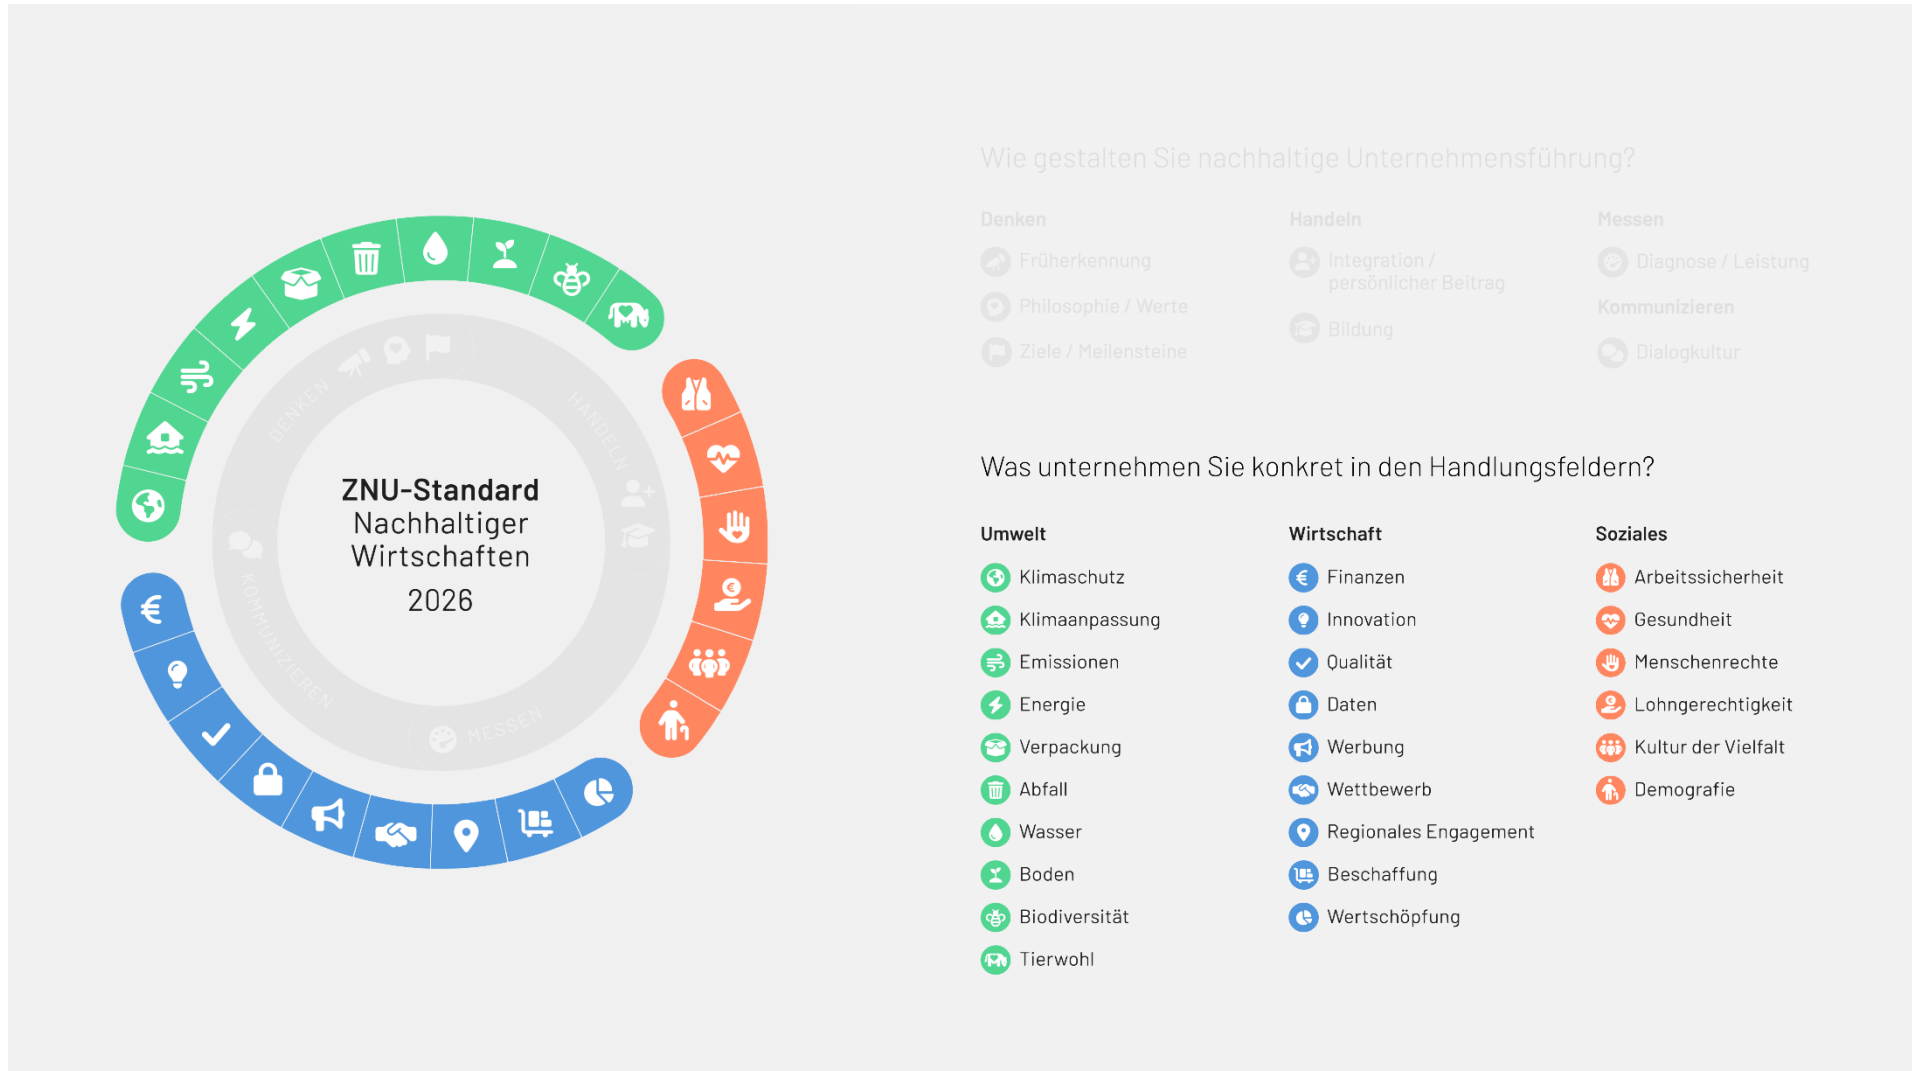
ZNU-Standard
Nachhaltiger
Wirtschaften
2026

DENKEN
HANDELN
MESSEN
KOMMUNIZIEREN

Wie gestalten Sie nachhaltige Unternehmensführung?

Denken
Früherkennung
Philosophie / Werte
Ziele / Meilensteine

Handeln
Integration / persönlicher Beitrag
Bildung

Messen
Diagnose / Leistung

Kommunizieren
Dialogkultur

Was unternehmen Sie konkret in den Handlungsfeldern?

Umwelt
Klimaschutz
Klimaanpassung
Emissionen
Energie
Verpackung
Abfall
Wasser
Boden
Biodiversität
Tierwohl

Wirtschaft
Finanzen
Innovation
Qualität
Daten
Werbung
Wettbewerb
Regionales Engagement
Beschaffung
Wertschöpfung

Soziales
Arbeitssicherheit
Gesundheit
Menschenrechte
Lohngerechtigkeit
Kultur der Vielfalt
Demografie